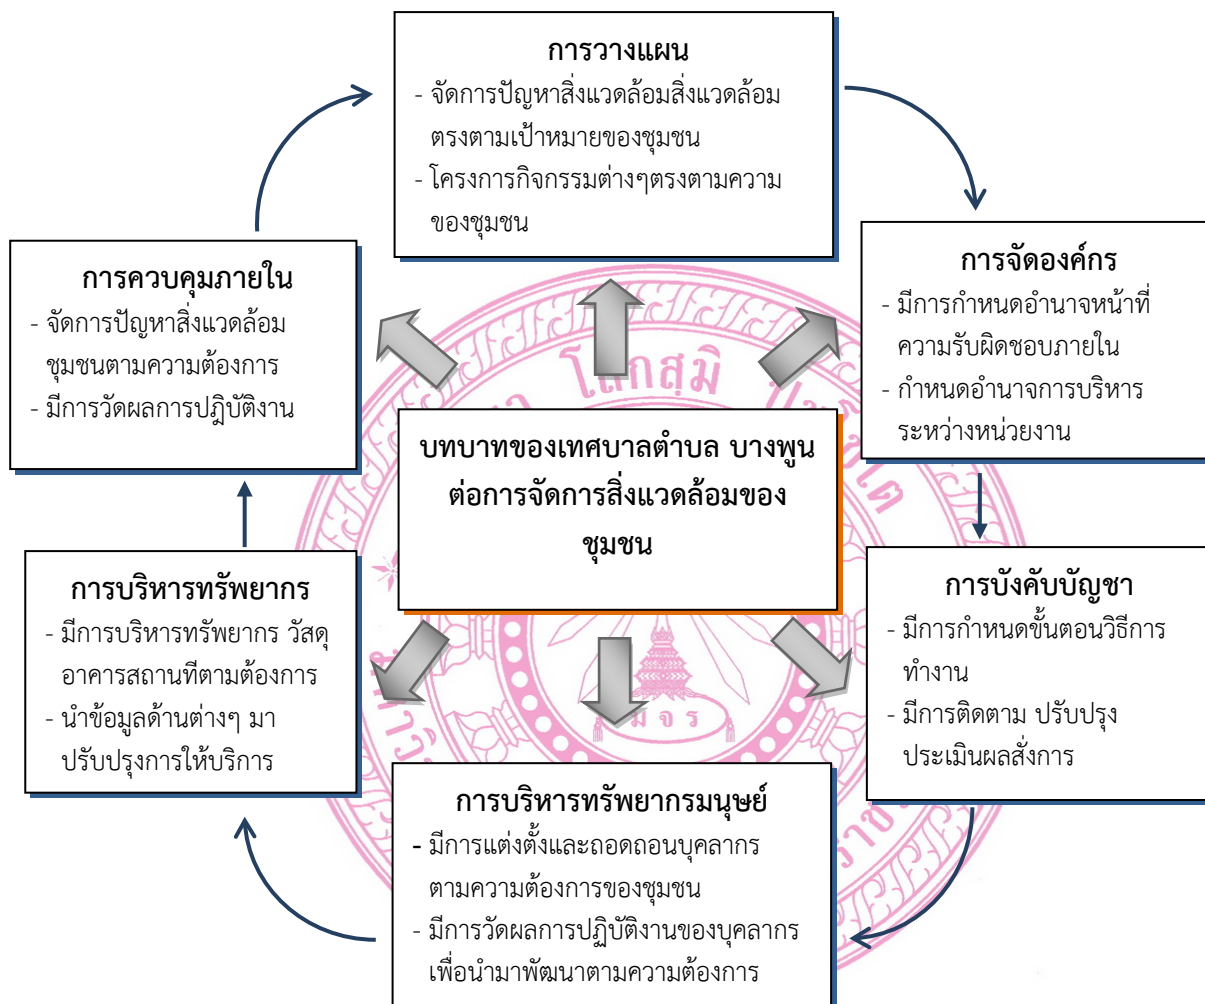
การวางแผน
- จัดการปัญหาสิ่งแวดล้อมสิ่งแวดล้อมตรงตามเป้าหมายของชุมชน
- โครงการกิจกรรมต่างๆตรงตามความของชุมชน

การจัดองค์กร
- มีการกำหนดอำนาจหน้าที่ความรับผิดชอบภายใน
- กำหนดอำนาจการบริหารระหว่างหน่วยงาน

การบังคับบัญชา
- มีการกำหนดขั้นตอนวิธีการทำงาน
- มีการติดตาม ปรับปรุงประเมินผลสั่งการ

การบริหารทรัพยากรมนุษย์
- มีการแต่งตั้งและถอดถอนบุคลากรตามความต้องการของชุมชน
- มีการวัดผลการปฏิบัติงานของบุคลากรเพื่อนำมาพัฒนาตามความต้องการ

การบริหารทรัพยากร
- มีการบริหารทรัพยากร วัสดุอาคารสถานทีตามต้องการ
- นำข้อมูลด้านต่างๆ มาปรับปรุงการให้บริการ

การควบคุมภายใน
- จัดการปัญหาสิ่งแวดล้อมชุมชนตามความต้องการ
- มีการวัดผลการปฏิบัติงาน

บทบาทของเทศบาลตำบล บางพูนต่อการจัดการสิ่งแวดล้อมของชุมชน

โกสุมิ
มิจร